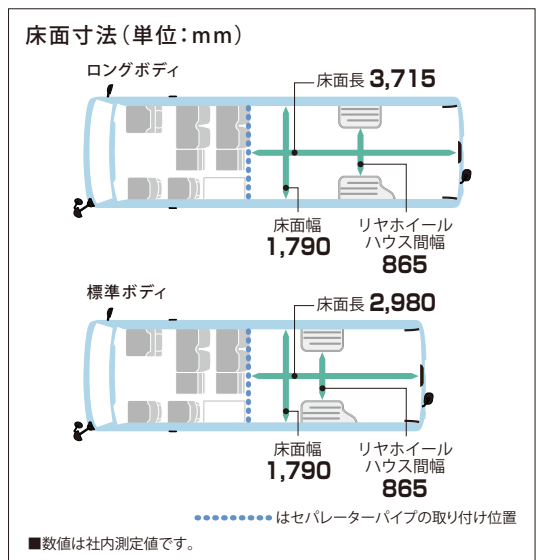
床面寸法（単位：mm）

ロングボディ

床面長 3,715

床面幅
1,790

リヤホイール
ハウス間幅
865

標準ボディ

床面長 2,980

床面幅
1,790

リヤホイール
ハウス間幅
865

はセパレーターパイプの取り付け位置

■数値は社内測定値です。